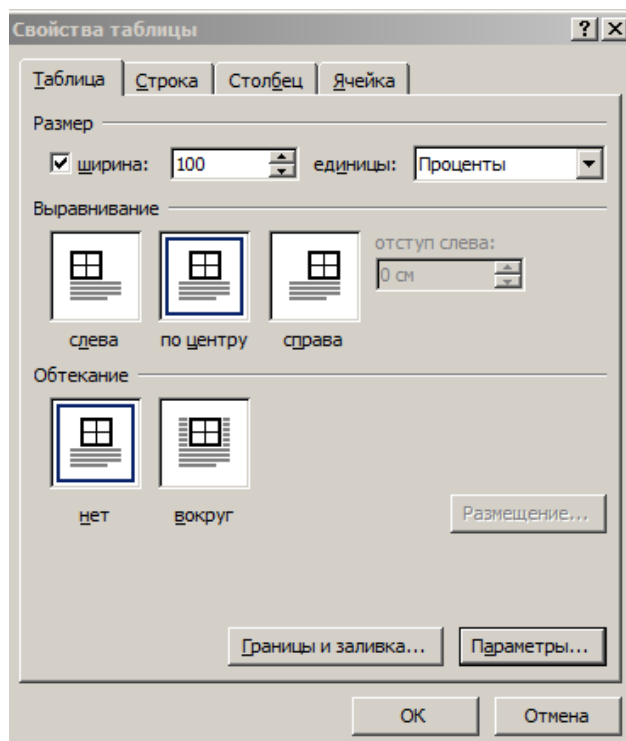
Свойства таблицы
?
Таблица | Строка | Столбец | Ячейка
Размер
ширина: 100 единицы: Проценты
Выравнивание
отступ слева:
0 см
слева по центру справа
Обтекание
нет вокруг
Размещение...
Границы и заливка... Параметры...
OK Отмена